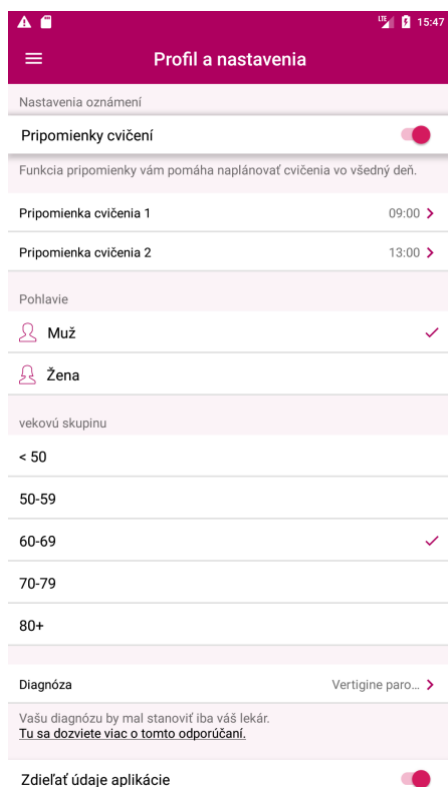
LTE 15:47

Profil a nastavenia

Nastavenia oznámení

Pripomienky cvičení

Funkcia pripomienky vám pomáha naplánovať cvičenia vo všedný deň.

Pripomienka cvičenia 1 09:00 >

Pripomienka cvičenia 2 13:00 >

Pohlavie

Muž

Žena

vekovú skupinu

< 50

50-59

60-69

70-79

80+

Diagnóza Vertigine paro... >

Vašu diagnózu by mal stanoviť iba váš lekár.
Tu sa dozviete viac o tomto odporúčaní.

Zdieľať údaje aplikácie